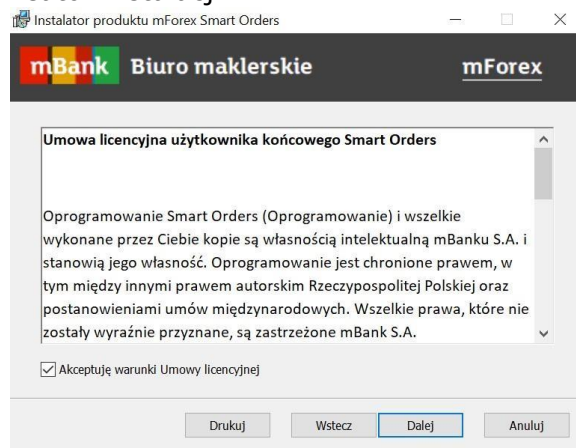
Instalator produktu mForex Smart Orders

mBank Biuro maklerskie mForex

Umowa licencyjna użytkownika końcowego Smart Orders

Oprogramowanie Smart Orders (Oprogramowanie) i wszelkie wykonane przez Ciebie kopie są własnością intelektualną mBanku S.A. i stanowią jego własność. Oprogramowanie jest chronione prawem, w tym między innymi prawem autorskim Rzeczypospolitej Polskiej oraz postanowieniami umów międzynarodowych. Wszelkie prawa, które nie zostały wyraźnie przyznane, są zastrzeżone mBank S.A.

Akceptuję warunki Umowy licencyjnej

Drukuj Wstecz Dalej Anuluj